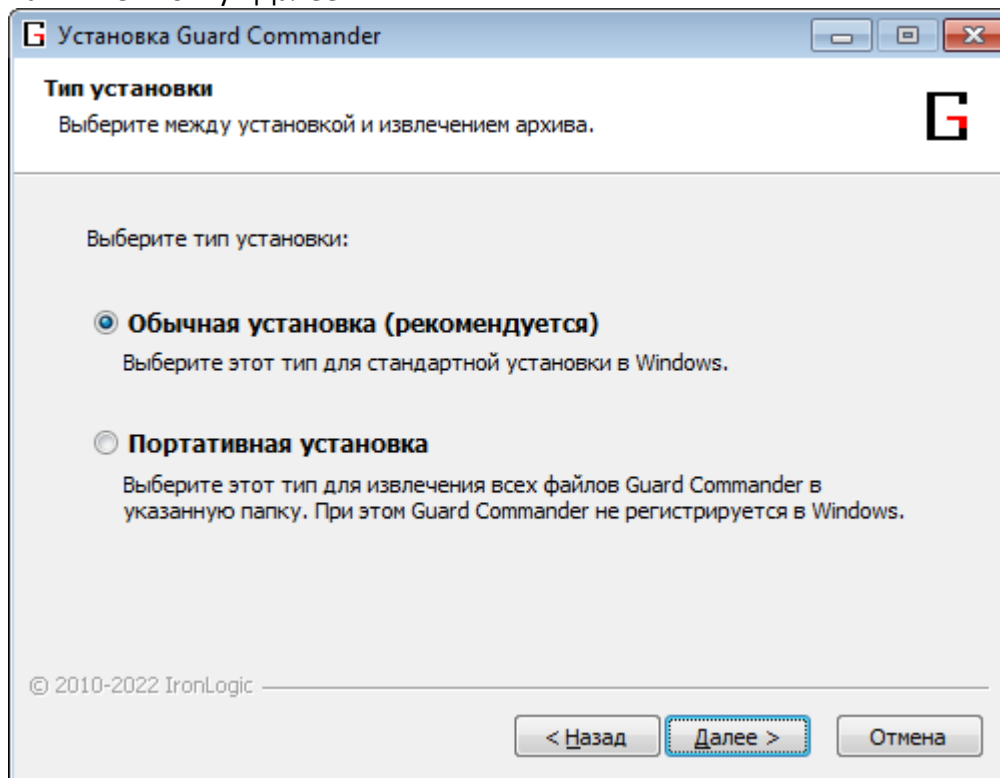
Установка Guard Commander

Тип установки
Выберите между установкой и извлечением архива.

Выберите тип установки:

Обычная установка (рекомендуется)
Выберите этот тип для стандартной установки в Windows.

Портативная установка
Выберите этот тип для извлечения всех файлов Guard Commander в указанную папку. При этом Guard Commander не регистрируется в Windows.

© 2010-2022 IronLogic

< Назад
Далее >
Отмена